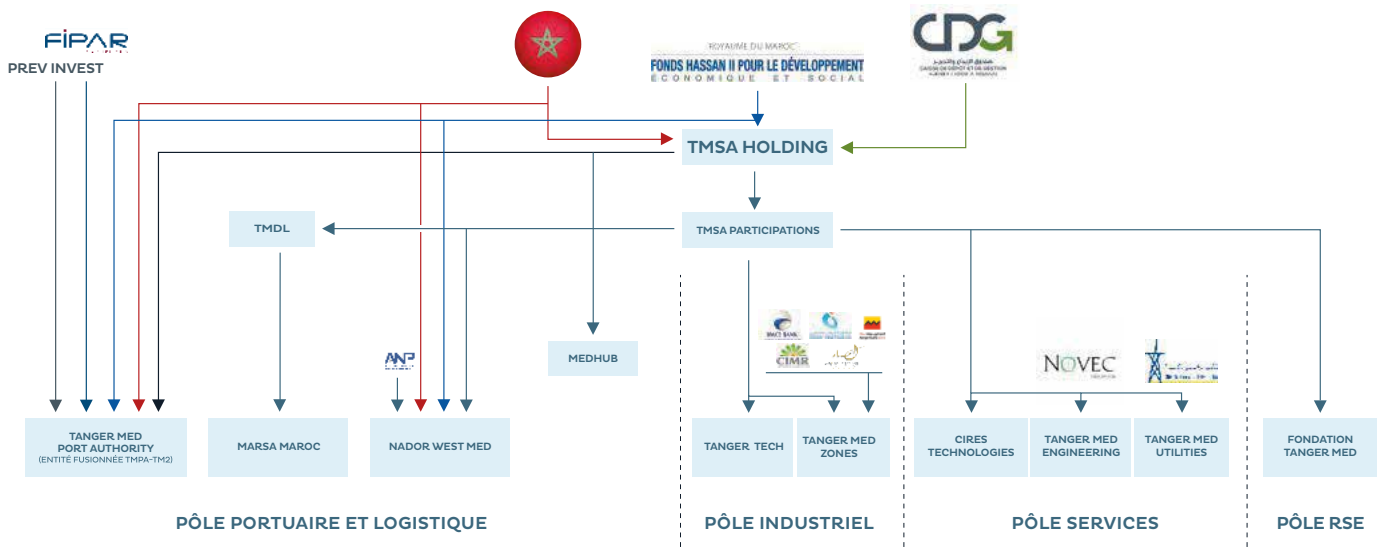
FIPAR
PREV INVEST

ROYAUME DU MAROC
FONDS HASSAN II POUR LE DÉVELOPPEMENT
ÉCONOMIQUE ET SOCIAL

CDG
CAISSE DE DÉPÔT ET DE GESTION

TMSA HOLDING

TMDL

TMSA PARTICIPATIONS

MEDHUB

ANP

CIMR

NOVEC

TANGER MED PORT AUTHORITY (ENTITÉ FUSIONNÉE TMPA-TM2)

MARSA MAROC

NADOR WEST MED

TANGER TECH

TANGER MED ZONES

CIRES TECHNOLOGIES

TANGER MED ENGINEERING

TANGER MED UTILITIES

FONDATION TANGER MED

PÔLE PORTUAIRE ET LOGISTIQUE

PÔLE INDUSTRIEL

PÔLE SERVICES

PÔLE RSE